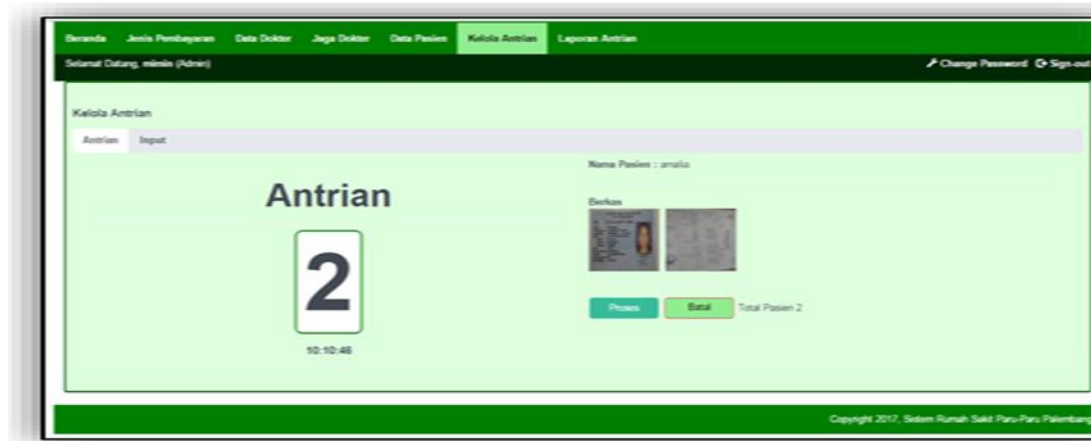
Beranda Jenis Pembayaran Data Dokter Jaga Dokter Data Pasien Kelola Antrian Laporan Antrian

Selamat Datang, mimin (Admin)

Change Password Sign-out

Kelola Antrian

Antrian Input

Antrian

2

10:10:46

Nama Pasien : amalia

Berkas

Proses Batal Total Pasien 2

Copyright 2017, Sistem Rumah Sakit Paru-Paru Palembang